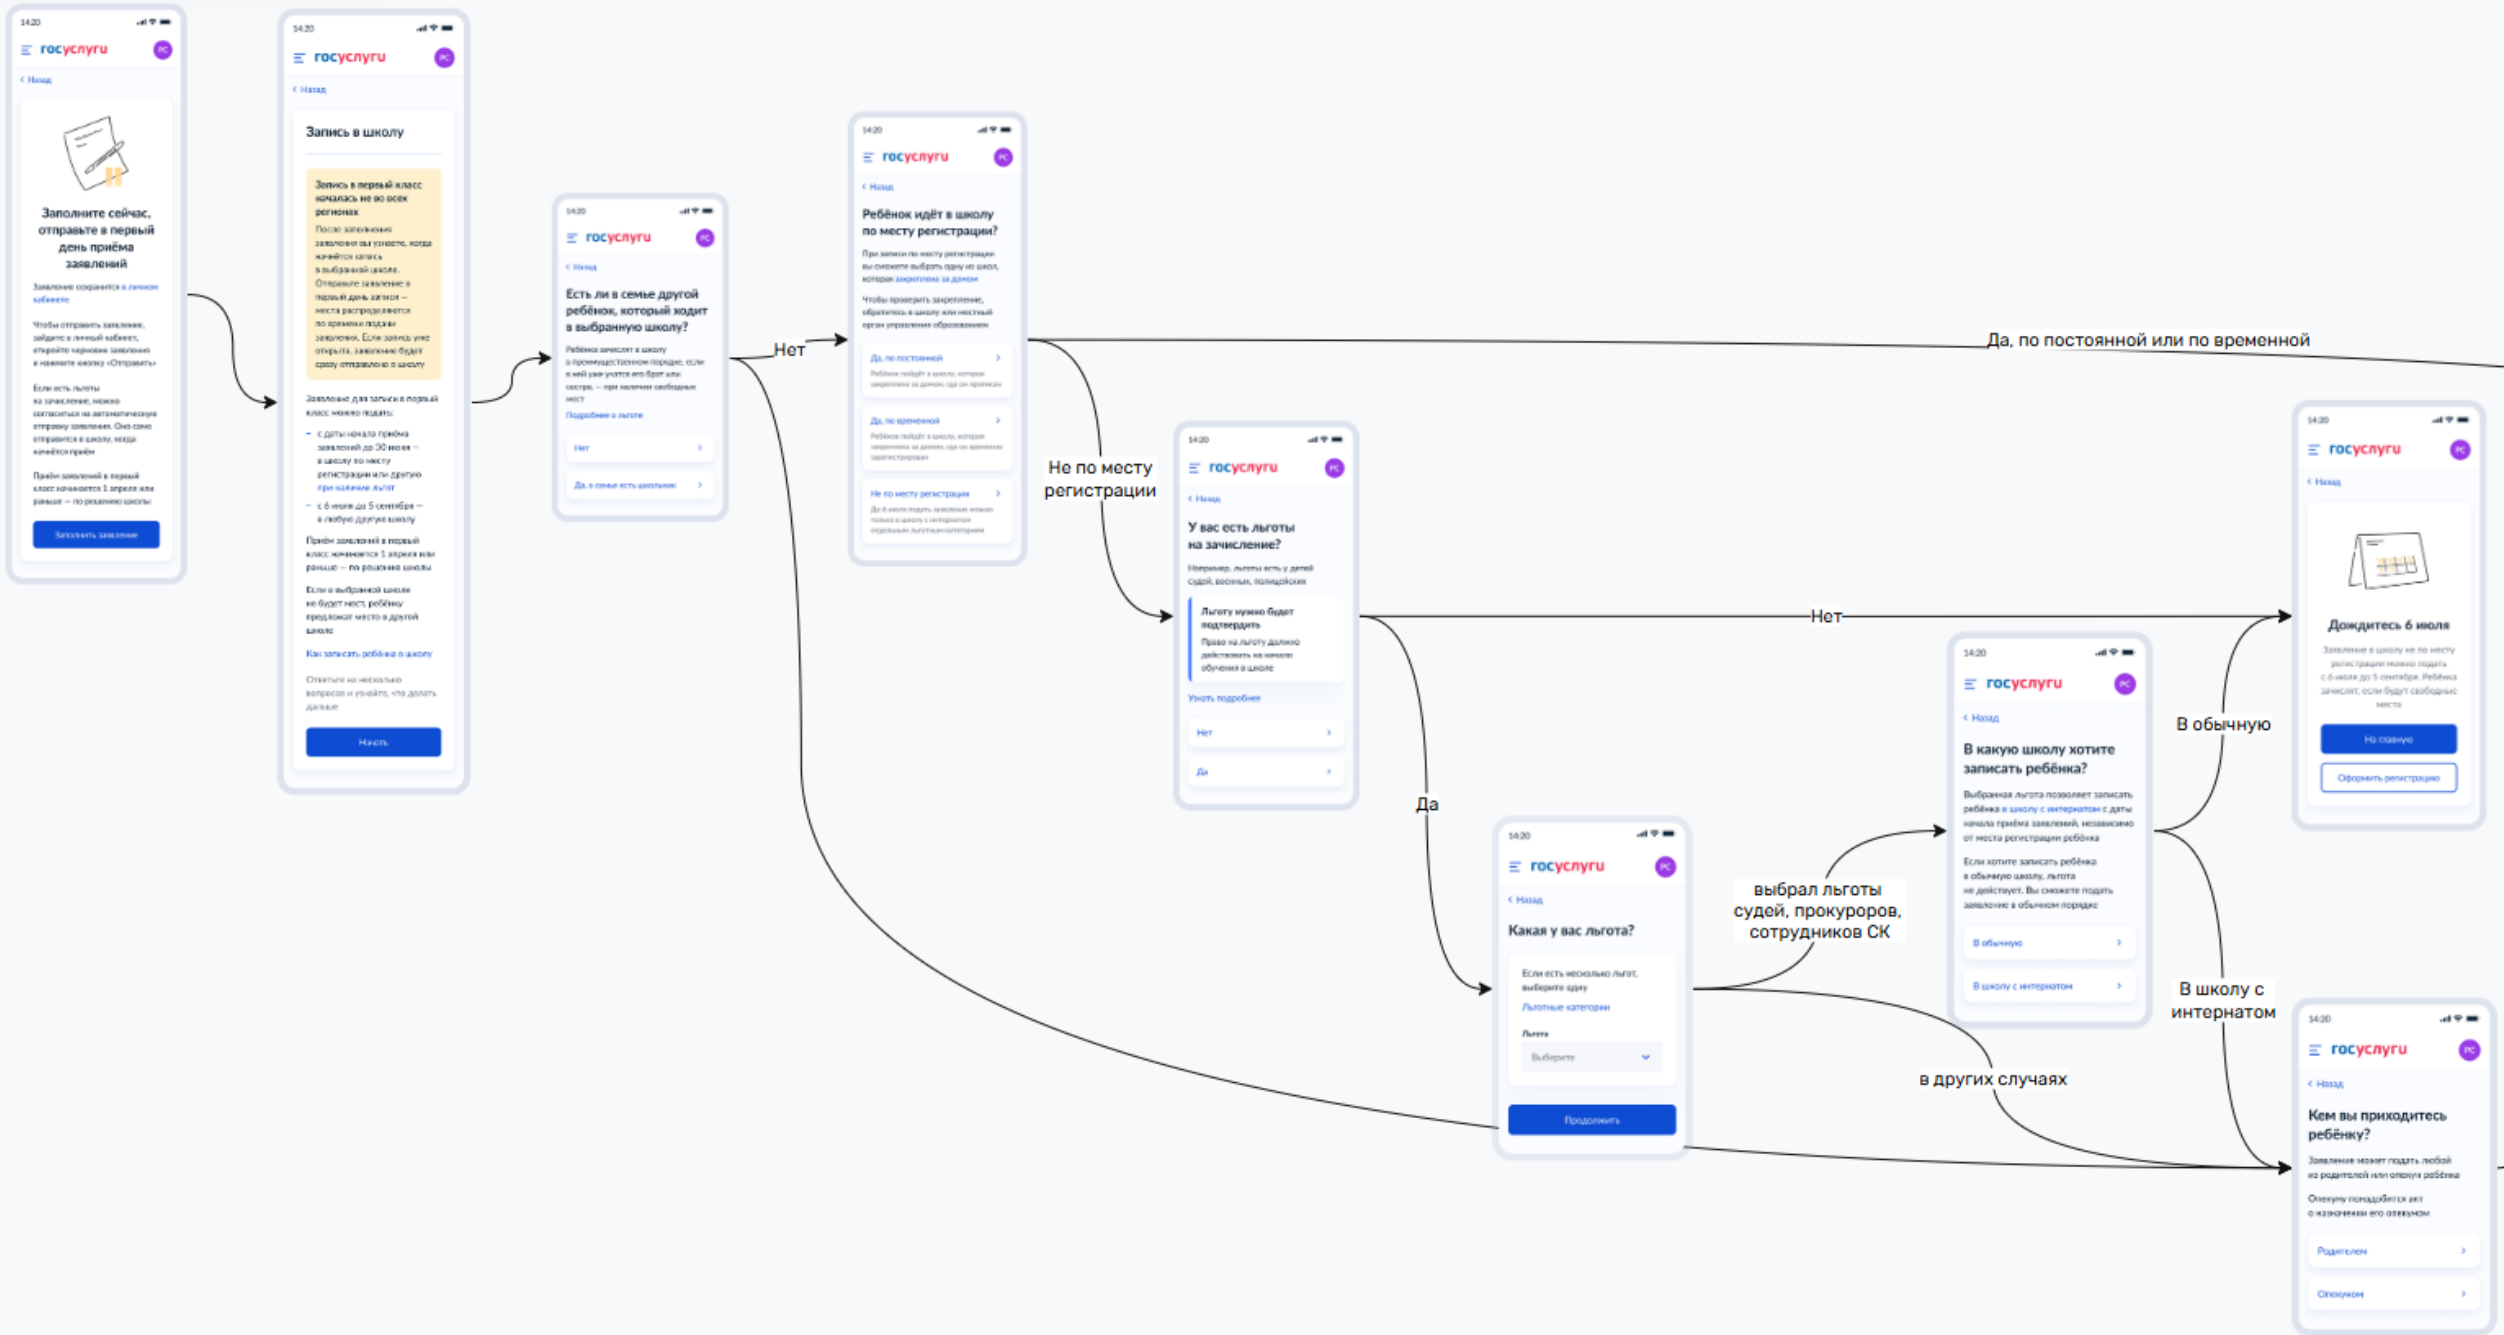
14:20
госуслуги
< Назад
Заполните сейчас, отправьте в первый день приёма заявлений
Заявление сохранится в личном кабинете
Чтобы отправить заявление, зайдите в личный кабинет, откройте черновик заявления и нажмите кнопку «Отправить»
Если есть льготы на зачисление, можно согласиться на автоматическую отправку заявления. Оно само отправится в школу, когда начнётся приём
Приём заявлений в первый класс начинается 1 апреля или раньше — по решению школы
Заполнить заявление

14:20
госуслуги
< Назад
Запись в школу
Запись в первый класс началась не во всех регионах
После заполнения заявления вы узнаете, когда начнётся запись в выбранной школе. Отправьте заявление в первый день записи — места распределяются по времени подачи заявления. Если запись уже открыта, заявление будет сразу отправлено в школу
Заявление для записи в первый класс можно подать:
– с даты начала приёма заявлений до 30 июня — в школу по месту регистрации или другую при наличии льгот
– с 6 июля до 5 сентября — в любую другую школу
Приём заявлений в первый класс начинается 1 апреля или раньше — по решению школы
Если в выбранной школе не будет мест, ребёнку предложат место в другой школе
Как записать ребёнка в школу
Ответьте на несколько вопросов и узнайте, что делать дальше
Начать

14:20
госуслуги
< Назад
Есть ли в семье другой ребёнок, который ходит в выбранную школу?
Ребёнка зачислят в школу в преимущественном порядке, если в ней уже учится его брат или сестра, — при наличии свободных мест
Подробнее о льготе
Нет
Да, в семье есть школьник

Нет

14:20
госуслуги
< Назад
Ребёнок идёт в школу по месту регистрации?
При записи по месту регистрации вы сможете выбрать одну из школ, которая закреплена за домом
Чтобы проверить закрепление, обратитесь в школу или местный орган управления образованием
Да, по постоянной
Ребёнок пойдёт в школу, которая закреплена за домом, где он прописан
Да, по временной
Ребёнок пойдёт в школу, которая закреплена за домом, где он временно зарегистрирован
Не по месту регистрации
До 6 июля подать заявление можно только в школу с интернатом отдельным льготным категориям

Да, по постоянной или по временной

Не по месту регистрации

14:20
госуслуги
< Назад
У вас есть льготы на зачисление?
Например, льготы есть у детей судей, военных, полицейских
Льготу нужно будет подтвердить
Право на льготу должно действовать на начало обучения в школе
Узнать подробнее
Нет
Да

Нет

14:20
госуслуги
< Назад
Дождитесь 6 июля
Заявление в школу не по месту регистрации можно подать с 6 июля до 5 сентября. Ребёнка зачислят, если будут свободные места
На главную
Оформить регистрацию

В обычную

14:20
госуслуги
< Назад
В какую школу хотите записать ребёнка?
Выбранная льгота позволяет записать ребёнка в школу с интернатом с даты начала приёма заявлений, независимо от места регистрации ребёнка
Если хотите записать ребёнка в обычную школу, льгота не действует. Вы сможете подать заявление в обычном порядке
В обычную
В школу с интернатом

Да

14:20
госуслуги
< Назад
Какая у вас льгота?
Если есть несколько льгот, выберите одну
Льготные категории
Льгота
Выберите
Продолжить

выбрал льготы судей, прокуроров, сотрудников СК

В школу с интернатом

в других случаях

14:20
госуслуги
< Назад
Кем вы приходитесь ребёнку?
Заявление может подать любой из родителей или опекун ребёнка
Опекуну понадобится акт о назначении его опекуном
Родителем
Опекуном